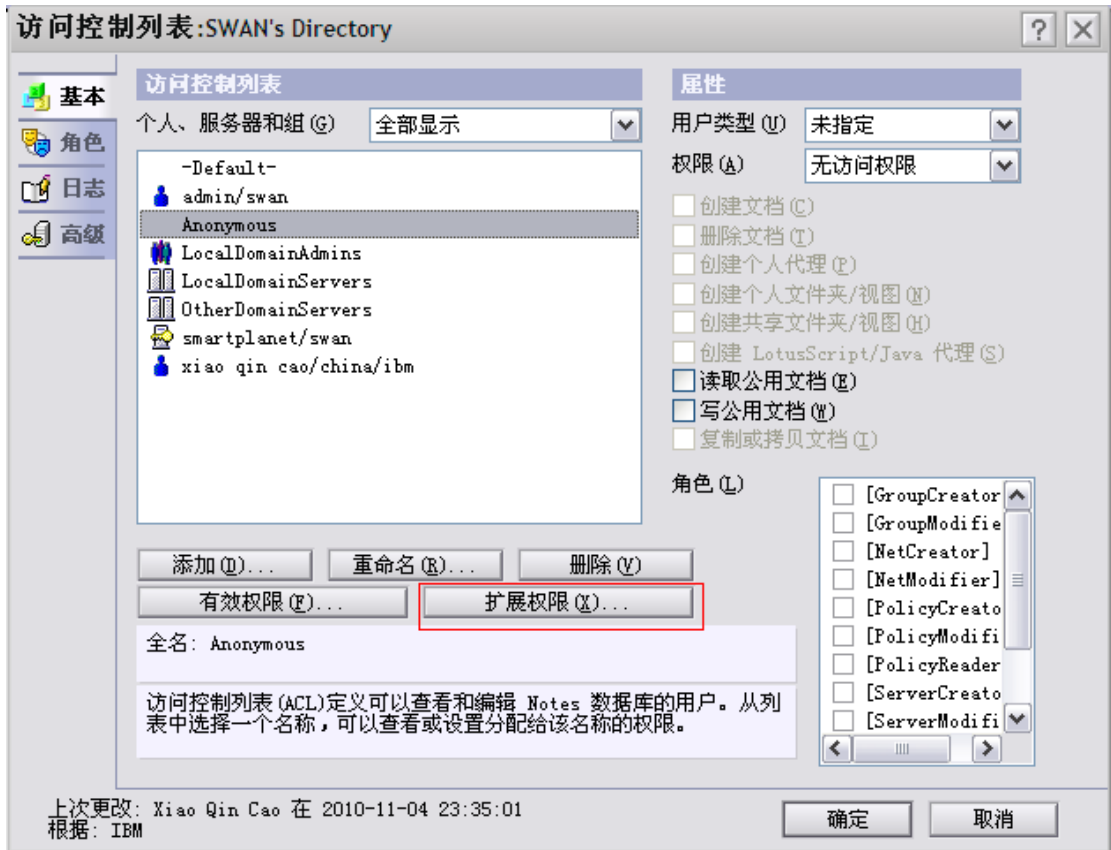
访问控制列表:SWAN's Directory

?

基本
角色
日志
高级

访问控制列表
个人、服务器和组(G) 全部显示

-Default-
admin/swan
Anonymous
LocalDomainAdmins
LocalDomainServers
OtherDomainServers
smartplanet/swan
xiao qin cao/china/ibm

属性
用户类型(U) 未指定
权限(A) 无访问权限
创建文档(C)
删除文档(T)
创建个人代理(P)
创建个人文件夹/视图(N)
创建共享文件夹/视图(H)
创建 LotusScript/Java 代理(S)
读取公用文档(E)
写公用文档(W)
复制或拷贝文档(I)

角色(L)
[GroupCreator
[GroupModifie
[NetCreator]
[NetModifier]
[PolicyCreato
[PolicyModifi
[PolicyReader
[ServerCreato
[ServerModifi

添加(D)... 重命名(R)... 删除(V)
有效权限(F)... 扩展权限(X)...

全名: Anonymous

访问控制列表(ACL)定义可以查看和编辑 Notes 数据库的用户。从列表中选择一个名称，可以查看或设置分配给该名称的权限。

上次更改: Xiao Qin Cao 在 2010-11-04 23:35:01
根据: IBM

确定 取消